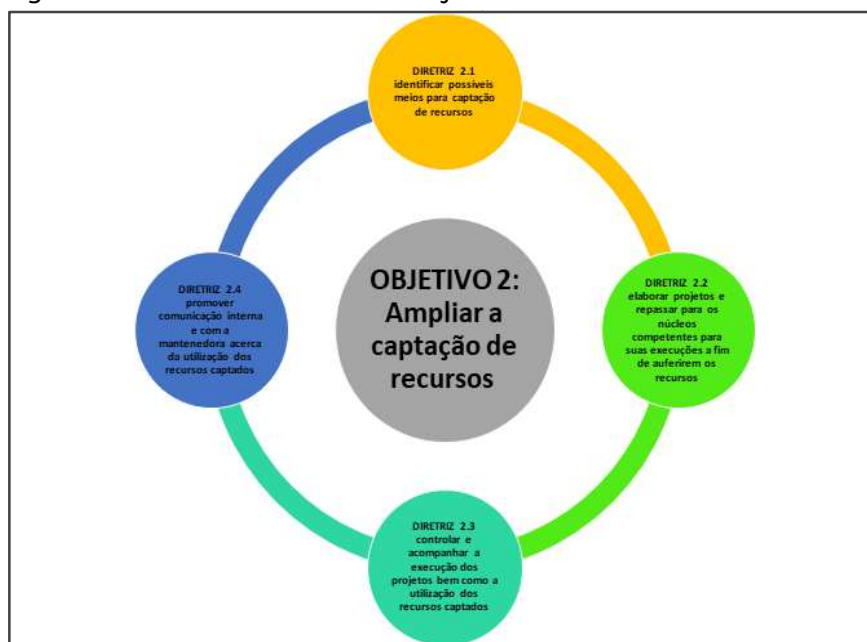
DIRETRIZ 2.1
identificar possíveis meios para captação de recursos

DIRETRIZ 2.4
promover comunicação interna e com a mantenedora acerca da utilização dos recursos captados

OBJETIVO 2:
Ampliar a captação de recursos

DIRETRIZ 2.2
elaborar projetos e repassar para os núcleos competentes para suas execuções a fim de auferirem os recursos

DIRETRIZ 2.3
controlar e acompanhar a execução dos projetos bem como a utilização dos recursos captados